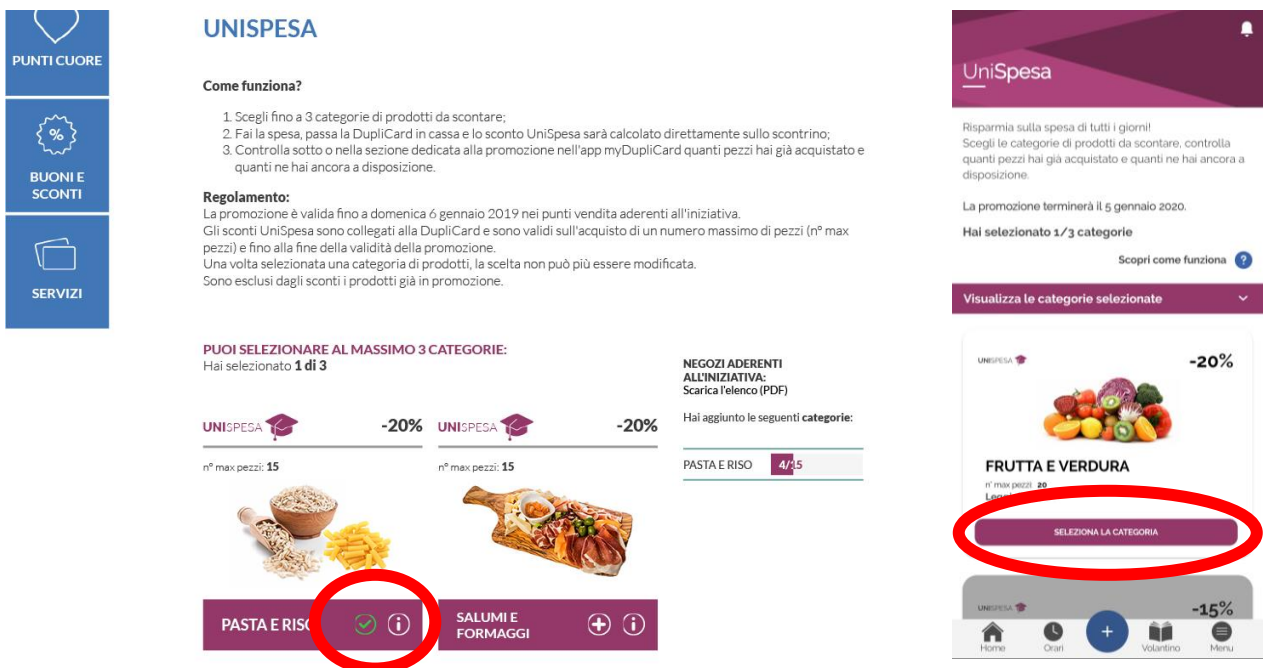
PUNTI CUORE

BUONI E SCONTI

SERVIZI

UNISPESA

Come funziona?

1. Scegli fino a 3 categorie di prodotti da scontare;
2. Fai la spesa, passa la DupliCard in cassa e lo sconto UniSpesa sarà calcolato direttamente sullo scontrino;
3. Controlla sotto o nella sezione dedicata alla promozione nell'app myDupliCard quanti pezzi hai già acquistato e quanti ne hai ancora a disposizione.

Regolamento:
La promozione è valida fino a domenica 6 gennaio 2019 nei punti vendita aderenti all'iniziativa.
Gli sconti UniSpesa sono collegati alla DupliCard e sono validi sull'acquisto di un numero massimo di pezzi (n° max pezzi) e fino alla fine della validità della promozione.
Una volta selezionata una categoria di prodotti, la scelta non può più essere modificata.
Sono esclusi dagli sconti i prodotti già in promozione.

PUOI SELEZIONARE AL MASSIMO 3 CATEGORIE:
Hai selezionato 1 di 3

UNISPESA -20%
n° max pezzi: 15
PASTA E RISO

UNISPESA -20%
n° max pezzi: 15
SALUMI E FORMAGGI

NEGOZI ADERENTI ALL'INIZIATIVA:
Scarica l'elenco (PDF)

Hai aggiunto le seguenti categorie:

| PASTA E RISO | 4/15 |
|---|---|

UniSpesa

Risparmia sulla spesa di tutti i giorni!
Scegli le categorie di prodotti da scontare, controlla quanti pezzi hai già acquistato e quanti ne hai ancora a disposizione.

La promozione terminerà il 5 gennaio 2020.

Hai selezionato 1/3 categorie

Scopri come funziona ?

Visualizza le categorie selezionate

UNISPESA -20%
FRUTTA E VERDURA
n° max pezzi 20
Leg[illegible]
SELEZIONA LA CATEGORIA

UNISPESA -15%

Home Orari + Volantino Menu